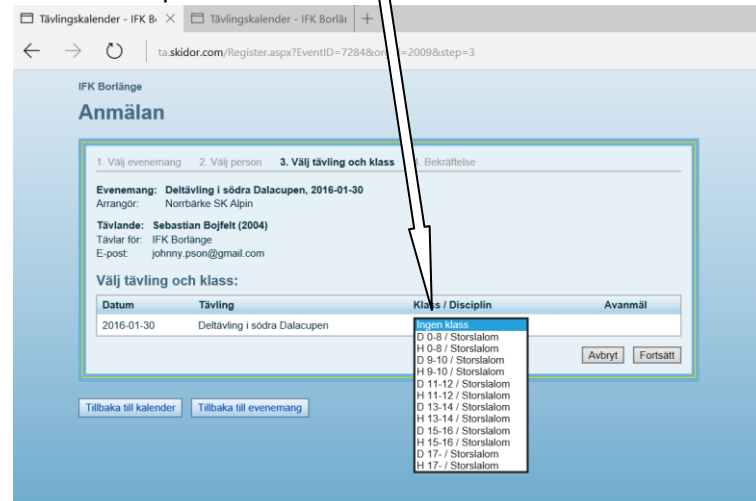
Tävlingskalender - IFK B ×   Tävlingskalender - IFK Borlä   +

ta.skidor.com/Register.aspx?EventID=7284&or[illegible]=2009&step=3

IFK Borlänge

Anmälan

1. Välj evenemang   2. Välj person   3. Välj tävling och klass   4. Bekräftelse

Evenemang: Deltävling i södra Dalacupen, 2016-01-30
Arrangör: Norrbärke SK Alpin

Tävlande: Sebastian Bojfelt (2004)
Tävlar för: IFK Borlänge
E-post: johnny.pson@gmail.com

Välj tävling och klass:

| Datum | Tävling | Klass / Disciplin | Avanmäl |
|---|---|---|---|
| 2016-01-30 | Deltävling i södra Dalacupen | Ingen klass | |

Ingen klass
D 0-8 / Storslalom
H 0-8 / Storslalom
D 9-10 / Storslalom
H 9-10 / Storslalom
D 11-12 / Storslalom
H 11-12 / Storslalom
D 13-14 / Storslalom
H 13-14 / Storslalom
D 15-16 / Storslalom
H 15-16 / Storslalom
D 17- / Storslalom
H 17- / Storslalom

Avbryt   Fortsätt

Tillbaka till kalender   Tillbaka till evenemang